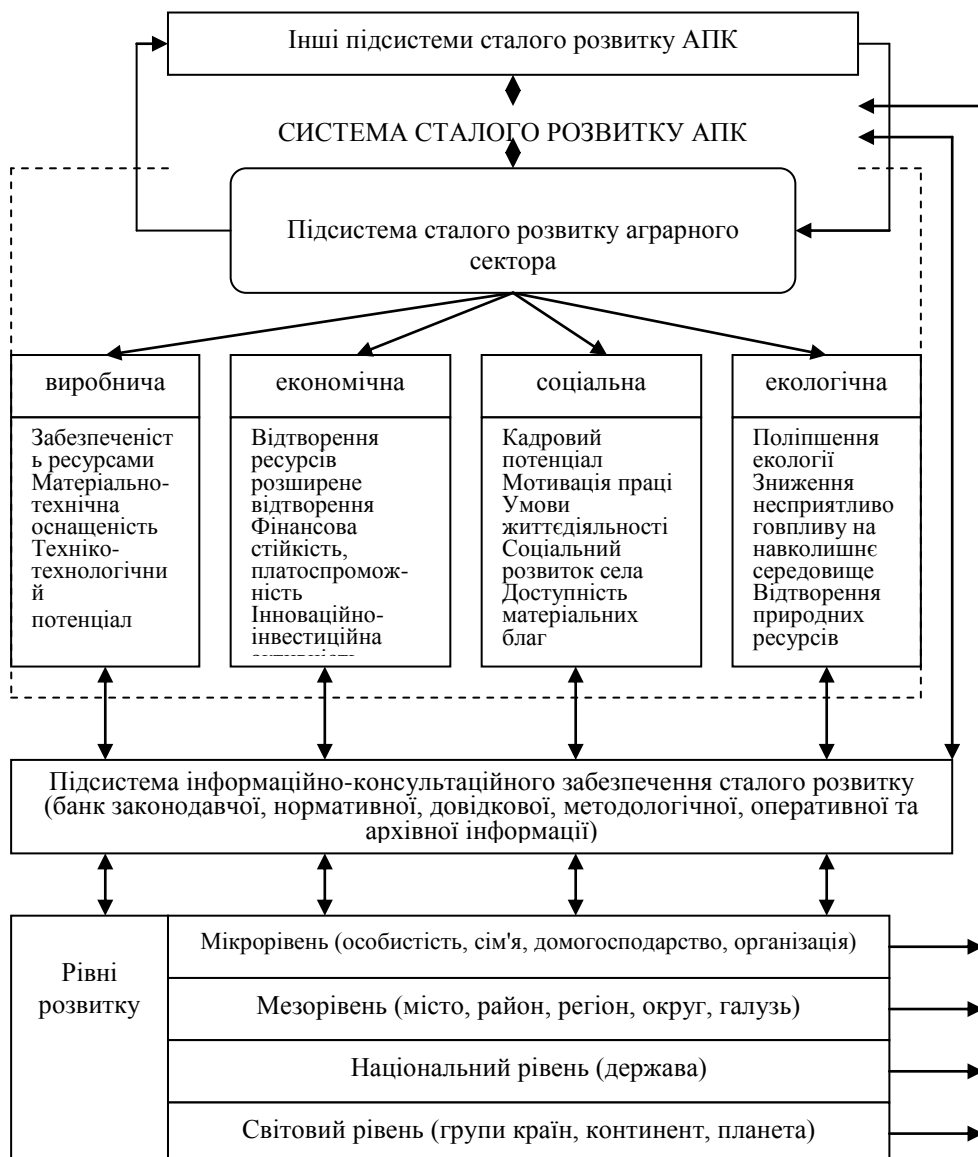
Інші підсистеми сталого розвитку АПК

СИСТЕМА СТАЛОГО РОЗВИТКУ АПК

Підсистема сталого розвитку аграрного сектора

виробнича

Забезпеченість ресурсами Матеріально-технічна оснащеність Техніко-технологічний потенціал

економічна

Відтворення ресурсів розширене відтворення Фінансова стійкість, платоспроможність Інноваційно-інвестиційна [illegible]

соціальна

Кадровий потенціал Мотивація праці Умови життєдіяльності Соціальний розвиток села Доступність матеріальних благ

екологічна

Поліпшення екології Зниження несприятливого впливу на навколишнє середовище Відтворення природних ресурсів

Підсистема інформаційно-консультаційного забезпечення сталого розвитку (банк законодавчої, нормативної, довідкової, методологічної, оперативної та архівної інформації)

Рівні розвитку

Мікрорівень (особистість, сім'я, домогосподарство, організація)

Мезорівень (місто, район, регіон, округ, галузь)

Національний рівень (держава)

Світовий рівень (групи країн, континент, планета)